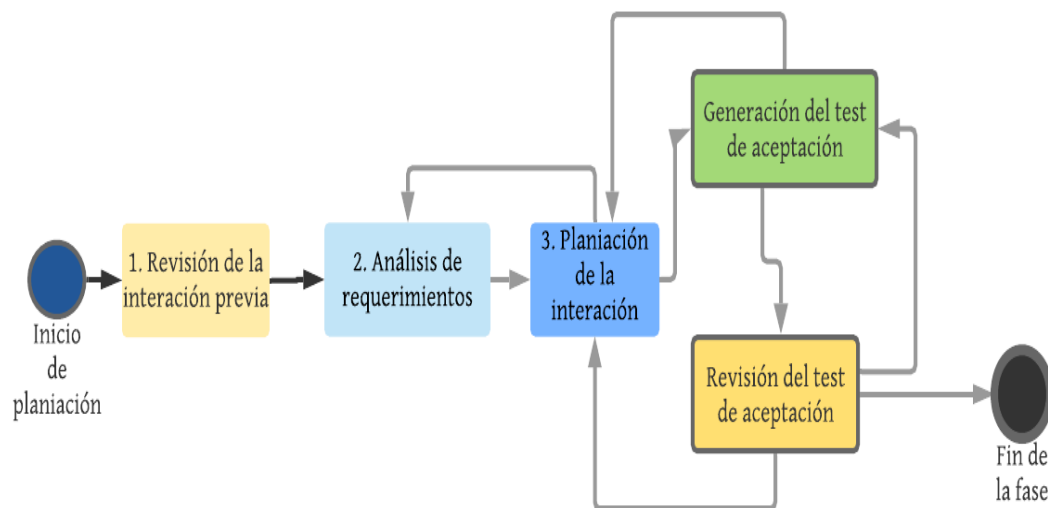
Inicio de planiación

1. Revisión de la interación previa

2. Análisis de requerimientos

3. Planiación de la interación

Generación del test de aceptación

Revisión del test de aceptación

Fin de la fase